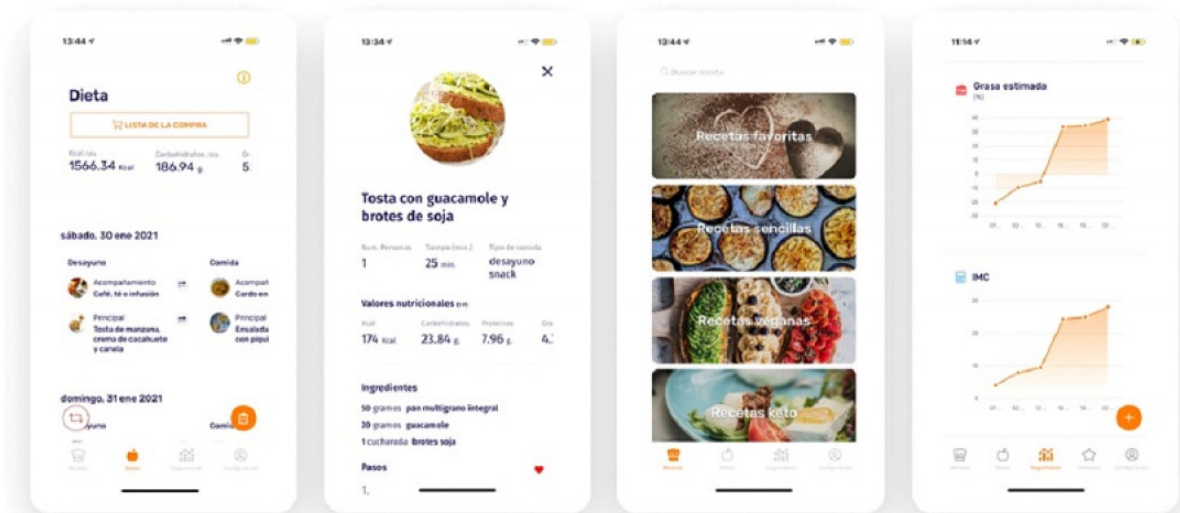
13:44

Dieta

LISTA DE LA COMPRA

Kcal/día
1566.34 Kcal

Carbohidratos/día
186.94 g

Gr
5

sábado, 30 ene 2021

Desayuno

Acompañamiento
Café, té o infusión

Principal
Tosta de manzana, crema de cacahuete y canela

Comida

Acompañ
Cardo en

Principal
Ensalada con piqui

domingo, 31 ene 2021

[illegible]yuno

Comida

Recetas

Dieta

Seguimiento

Configuración

13:34

Tosta con guacamole y brotes de soja

Num. Personas
1

Tiempo (min.)
25 min.

Tipo de comida
desayuno
snack

Valores nutricionales

Kcal
174 Kcal

Carbohidratos
23.84 g

Proteínas
7.96 g

Gr
4.

Ingredientes

50 gramos pan multigrano integral
20 gramos guacamole
1 cucharada brotes soja

Pasos

1.

13:44

Buscar receta

Recetas favoritas

Recetas sencillas

Recetas veganas

Recetas keto

Recetas

Dieta

Seguimiento

Configuración

11:14

Grasa estimada
(%)

IMC

Recetas

Dieta

Seguimiento

Favoritos

Configuración